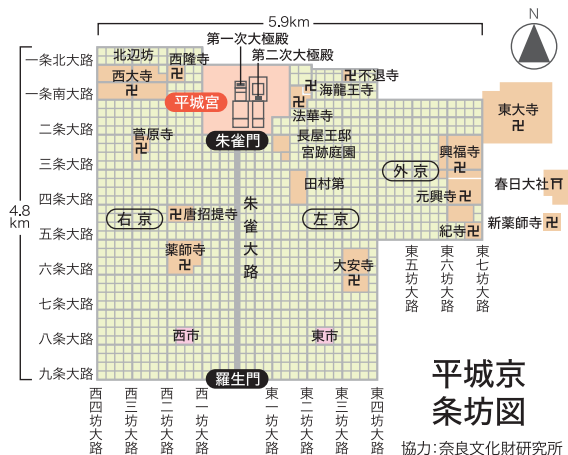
5.9km

N

4.8 km

一条北大路
一条南大路
二条大路
三条大路
四条大路
五条大路
六条大路
七条大路
八条大路
九条大路

北辺坊
西隆寺
西大寺 卍
第一次大極殿
第二次大極殿
卍 不退寺
卍 海龍王寺
平城宮
卍 法華寺
東大寺 卍
二条大路
朱雀門
菅原寺 卍
長屋王邸
宮跡庭園
興福寺 卍
外京
田村第
元興寺 卍
春日大社
右京
卍 唐招提寺
朱雀大路
左京
新薬師寺 卍
紀寺 卍
薬師寺 卍
大安寺 卍
東五坊大路
東六坊大路
東七坊大路
西市
東市
羅生門

西四坊大路
西三坊大路
西二坊大路
西一坊大路
東一坊大路
東二坊大路
東三坊大路
東四坊大路

平城京
条坊図

協力:奈良文化財研究所